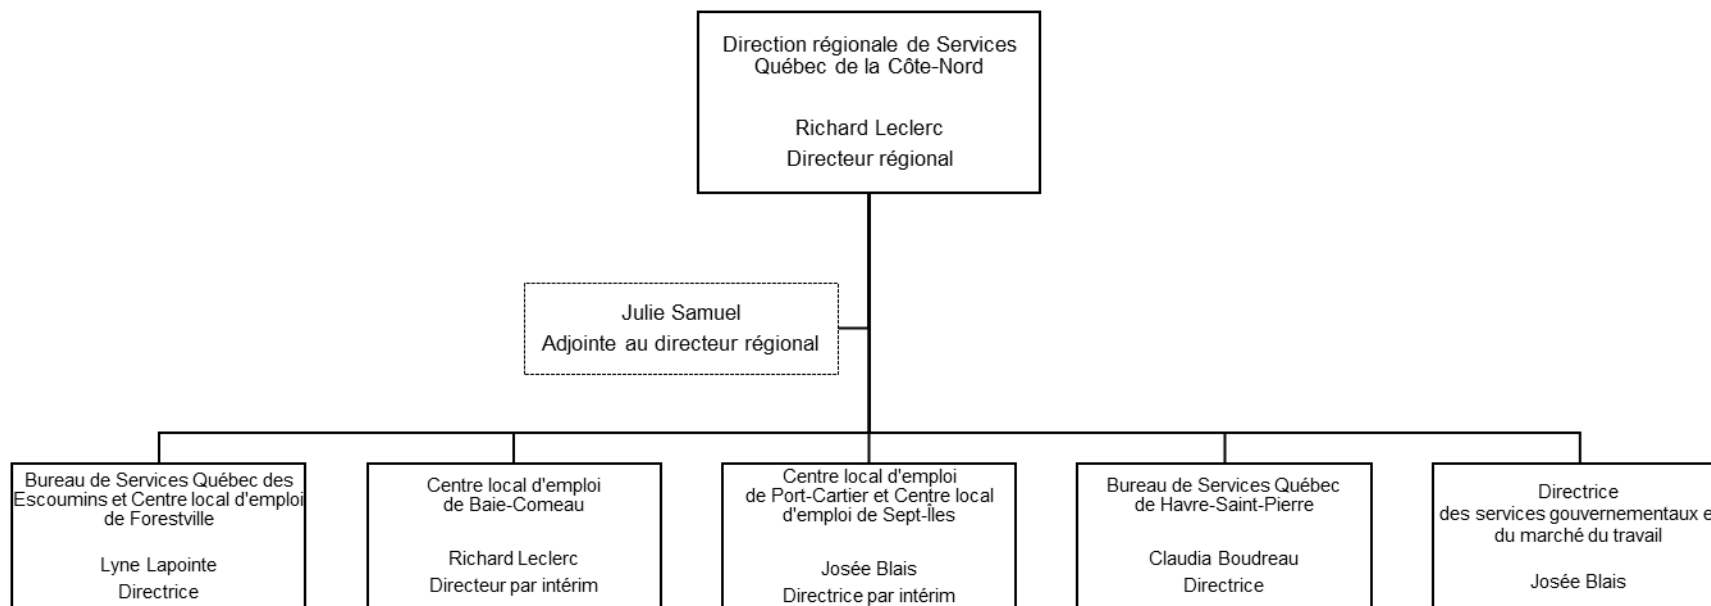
Direction régionale de Services Québec de la Côte-Nord

Richard Leclerc
Directeur régional

Julie Samuel
Adjointe au directeur régional

Bureau de Services Québec des Escoumins et Centre local d'emploi de Forestville

Lyne Lapointe
Directrice

Centre local d'emploi de Baie-Comeau

Richard Leclerc
Directeur par intérim

Centre local d'emploi de Port-Cartier et Centre local d'emploi de Sept-Îles

Josée Blais
Directrice par intérim

Bureau de Services Québec de Havre-Saint-Pierre

Claudia Boudreau
Directrice

Directrice
des services gouvernementaux e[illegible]
du marché du travail

Josée Blais